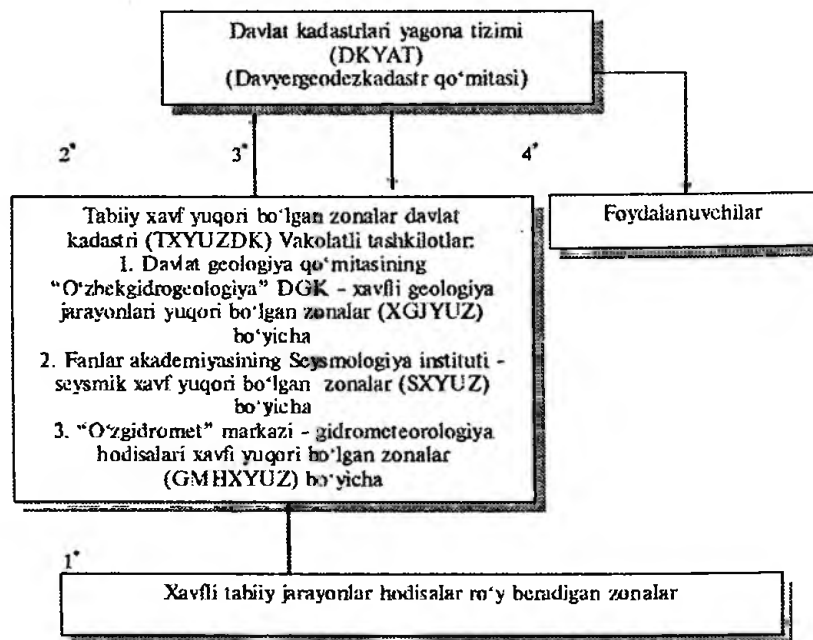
Davlat kadastrlari yagona tizimi (DKYAT) (Davyergeodezkadastr qo'mitasi)

2*

3*

4*

Tabiiy xavf yuqori bo'lgan zonalar davlat kadastri (TXYUZDK) Vakolatli tashkilotlar:
1. Davlat geologiya qo'mitasining "O'zbekgidrogeologiya" DGK - xavfli geologiya jarayonlari yuqori bo'lgan zonalar (XGJYUZ) bo'yicha
2. Fanlar akademiyasining Seysmologiya instituti - seysmik xavf yuqori bo'lgan zonalar (SXYUZ) bo'yicha
3. "O'zgidromet" markazi - gidrometeorologiya hodisalari xavfi yuqori bo'lgan zonalar (GMHXYUZ) bo'yicha

Foydalanuvchilar

1*

Xavfli tabiiy jarayonlar hodisalar ro'y beradigan zonalar